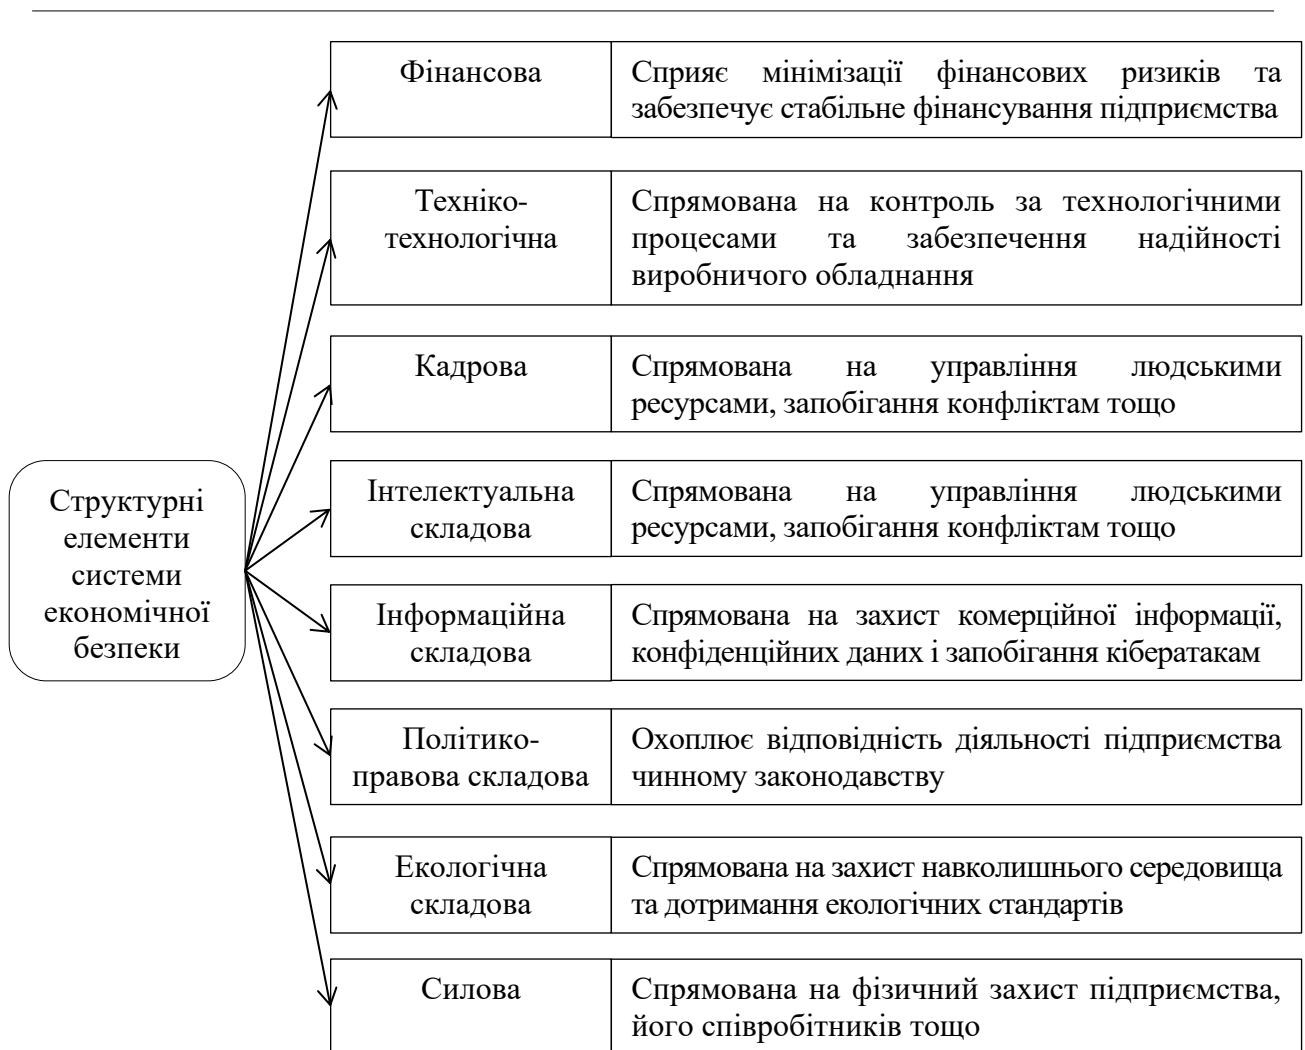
Структурні елементи системи економічної безпеки

Фінансова | Сприяє мінімізації фінансових ризиків та забезпечує стабільне фінансування підприємства

Техніко-технологічна | Спрямована на контроль за технологічними процесами та забезпечення надійності виробничого обладнання

Кадрова | Спрямована на управління людськими ресурсами, запобігання конфліктам тощо

Інтелектуальна складова | Спрямована на управління людськими ресурсами, запобігання конфліктам тощо

Інформаційна складова | Спрямована на захист комерційної інформації, конфіденційних даних і запобігання кібератакам

Політико-правова складова | Охоплює відповідність діяльності підприємства чинному законодавству

Екологічна складова | Спрямована на захист навколишнього середовища та дотримання екологічних стандартів

Силова | Спрямована на фізичний захист підприємства, його співробітників тощо